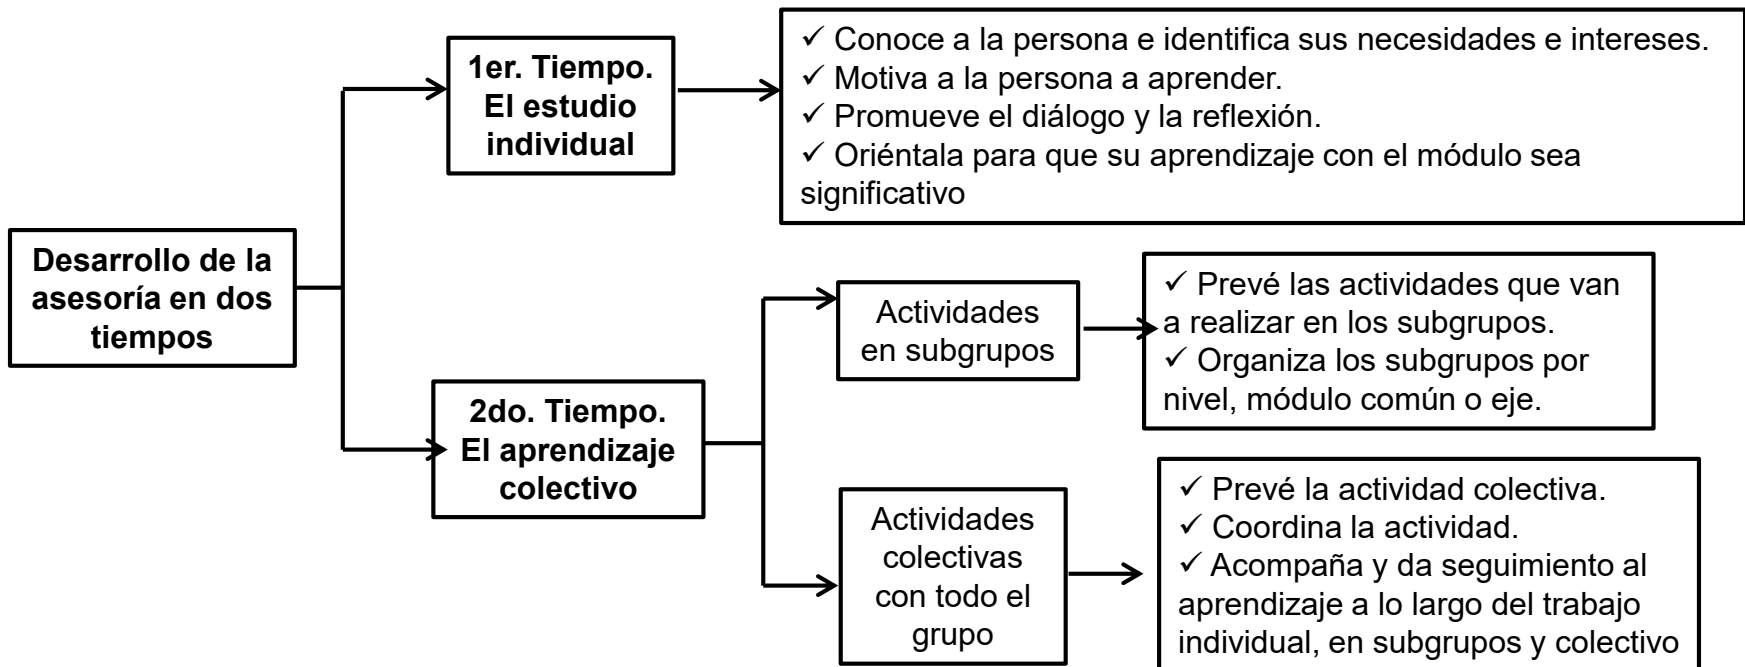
Desarrollo de la asesoría en dos tiempos

1er. Tiempo. El estudio individual

✓ Conoce a la persona e identifica sus necesidades e intereses.
✓ Motiva a la persona a aprender.
✓ Promueve el diálogo y la reflexión.
✓ Oriéntala para que su aprendizaje con el módulo sea significativo

2do. Tiempo. El aprendizaje colectivo

Actividades en subgrupos

✓ Prevé las actividades que van a realizar en los subgrupos.
✓ Organiza los subgrupos por nivel, módulo común o eje.

Actividades colectivas con todo el grupo

✓ Prevé la actividad colectiva.
✓ Coordina la actividad.
✓ Acompaña y da seguimiento al aprendizaje a lo largo del trabajo individual, en subgrupos y colectivo